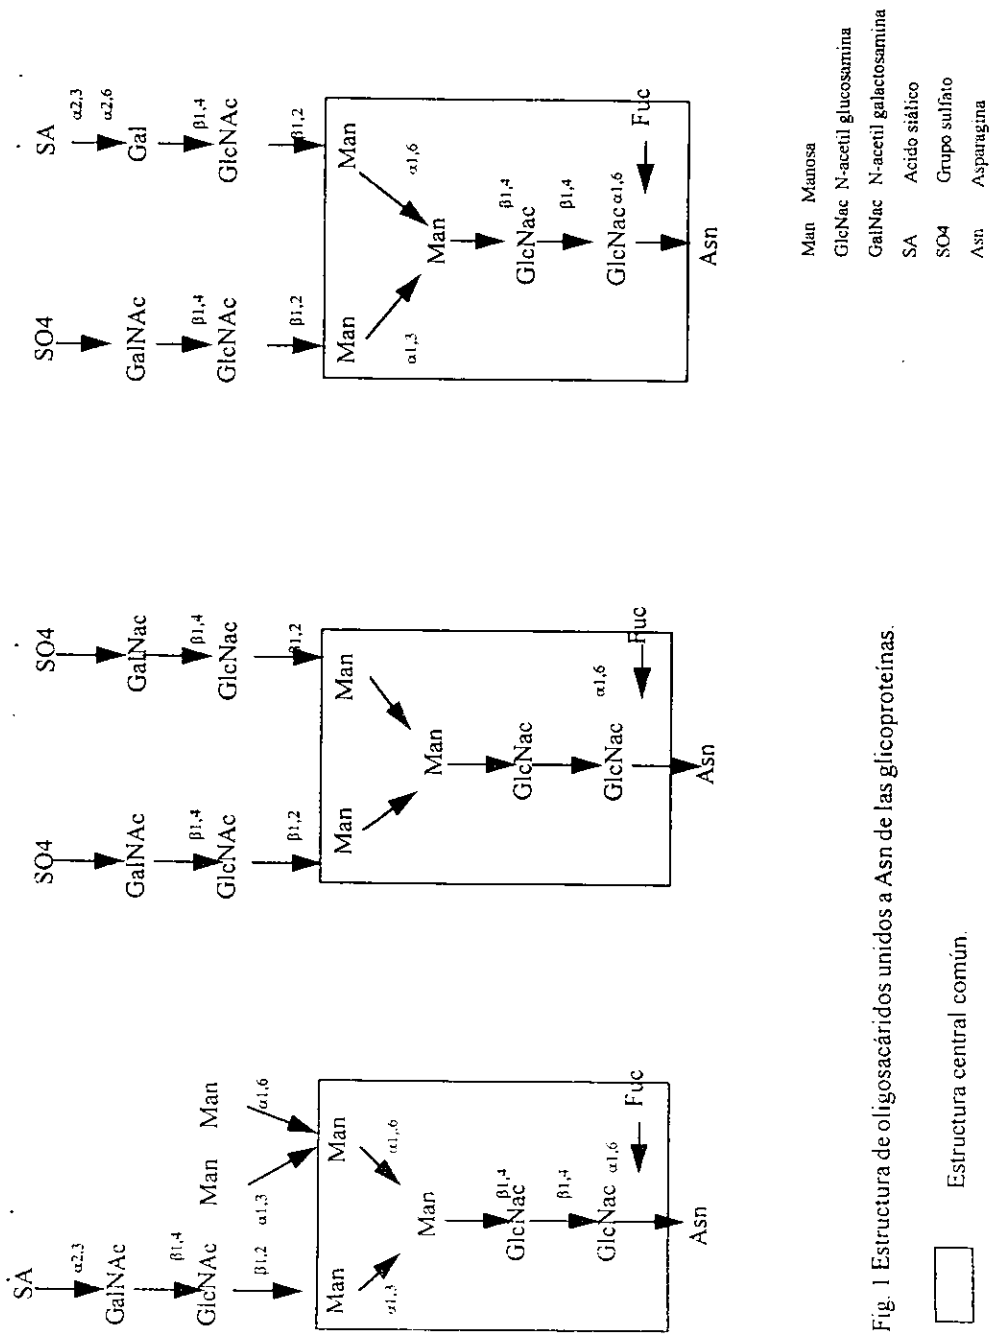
SA
α2,3
GalNAc
β1,4
GlcNAc
β1,2
α1,3
Man
α1,6
Man
Man
Man
α1,6
α1,3
Man
Man
β1,4
GlcNac
β1,4
GlcNac
α1,6
Fuc
Asn

SO4
GalNAc
β1,4
GlcNAc
β1,2
Man
Man
SO4
GalNac
β1,4
GlcNac
β1,2
Man
Man
GlcNac
GlcNac
α1,6
Fuc
Asn

SO4
GalNAc
β1,4
GlcNAc
β1,2
Man
α1,3
SA
α2,3
α2,6
Gal
β1,4
GlcNAc
β1,2
Man
α1,6
Man
β1,4
GlcNac
β1,4
GlcNac α1,6
Fuc
Asn

Man Manosa
GlcNac N-acetil glucosamina
GalNac N-acetil galactosamina
SA Acido siálico
SO4 Grupo sulfato
Asn Asparagina

Fig. 1 Estructura de oligosacáridos unidos a Asn de las glicoproteínas.

Estructura central común.